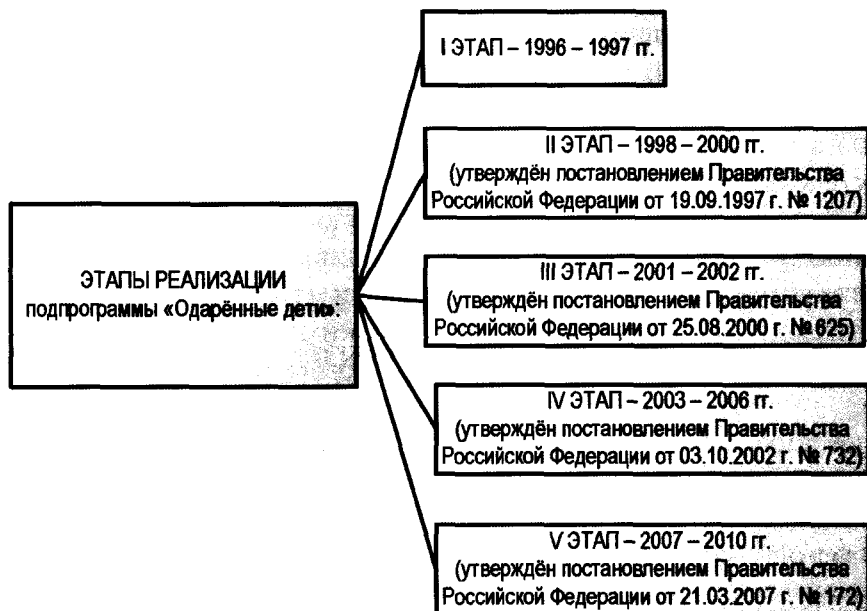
ЭТАПЫ РЕАЛИЗАЦИИ подпрограммы «Одарённые дети»

I ЭТАП – 1996 – 1997 гг.

II ЭТАП – 1998 – 2000 гг. (утверждён постановлением Правительства Российской Федерации от 19.09.1997 г. № 1207)

III ЭТАП – 2001 – 2002 гг. (утверждён постановлением Правительства Российской Федерации от 25.08.2000 г. № 625)

IV ЭТАП – 2003 – 2006 гг. (утверждён постановлением Правительства Российской Федерации от 03.10.2002 г. № 732)

V ЭТАП – 2007 – 2010 гг. (утверждён постановлением Правительства Российской Федерации от 21.03.2007 г. № 172)